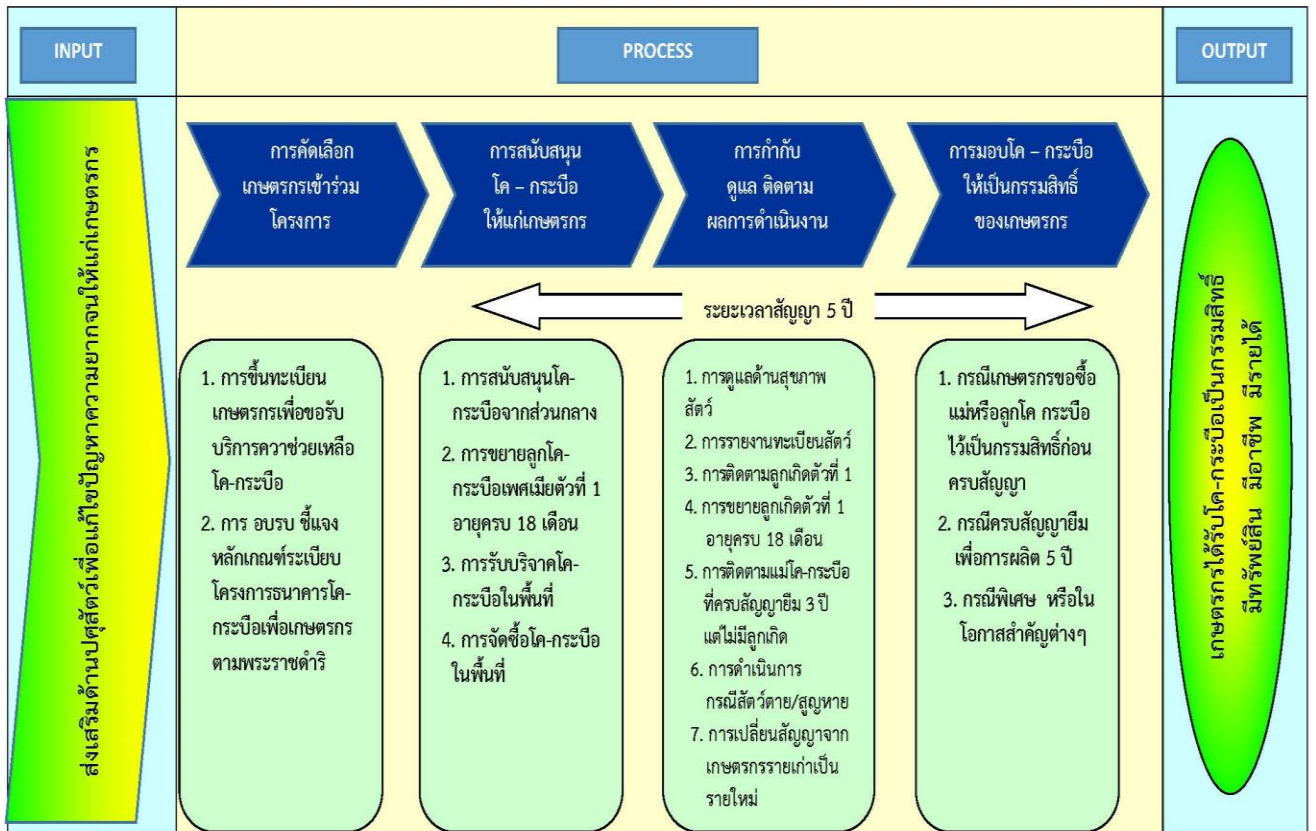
INPUT

PROCESS

OUTPUT

ส่งเสริมด้านปศุสัตว์เพื่อแก้ไขปัญหาความยากจนให้แก่เกษตรกร

การคัดเลือกเกษตรกรเข้าร่วมโครงการ

การสนับสนุนโค – กระบือให้แก่เกษตรกร

การกำกับดูแล ติดตามผลการดำเนินงาน

การมอบโค – กระบือให้เป็นกรรมสิทธิ์ของเกษตรกร

ระยะเวลาสัญญา 5 ปี

1. การขึ้นทะเบียนเกษตรกรเพื่อขอรับบริการความช่วยเหลือโค-กระบือ

2. การ อบรบ ชี้แจงหลักเกณฑ์ระเบียบโครงการธนาคารโค-กระบือเพื่อเกษตรกรตามพระราชดำริ

1. การสนับสนุนโค-กระบือจากส่วนกลาง

2. การขยายลูกโค-กระบือเพศเมียตัวที่ 1 อายุครบ 18 เดือน

3. การรับบริจาคโค-กระบือในพื้นที่

4. การจัดซื้อโค-กระบือในพื้นที่

1. การดูแลด้านสุขภาพสัตว์

2. การรายงานทะเบียนสัตว์

3. การติดตามลูกเกิดตัวที่ 1

4. การขยายลูกเกิดตัวที่ 1 อายุครบ 18 เดือน

5. การติดตามแม่โค-กระบือที่ครบสัญญายืม 3 ปี แต่ไม่มีลูกเกิด

6. การดำเนินการกรณีสัตว์ตาย/สูญหาย

7. การเปลี่ยนสัญญาจากเกษตรกรรายเก่าเป็นรายใหม่

1. กรณีเกษตรกรขอซื้อแม่หรือลูกโค กระบือไว้เป็นกรรมสิทธิ์ก่อนครบสัญญา

2. กรณีครบสัญญายืมเพื่อการผลิต 5 ปี

3. กรณีพิเศษ หรือในโอกาสสำคัญต่างๆ

เกษตรกรได้รับโค-กระบือเป็นกรรมสิทธิ์ มีทรัพย์สิน มีอาชีพ มีรายได้